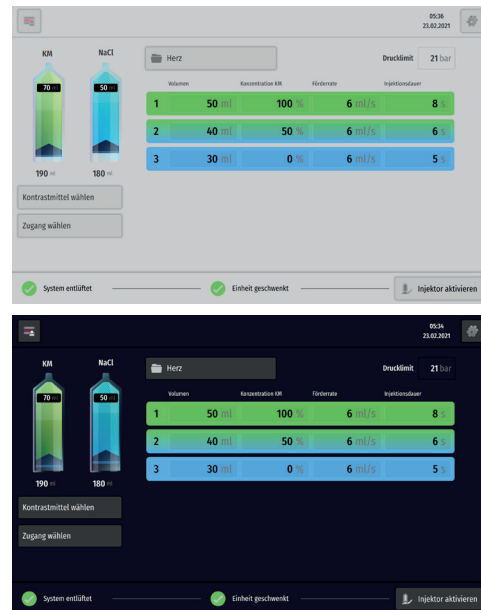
05:36
23.02.2021

KM NaCl

70 ml 50 ml

190 ml 180 ml

Herz

Drucklimit 21 bar

| | Volumen | Konzentration KM | Förderrate | Injektionsdauer |
|---|---|---|---|---|
| 1 | 50 ml | 100 % | 6 ml/s | 8 s |
| 2 | 40 ml | 50 % | 6 ml/s | 6 s |
| 3 | 30 ml | 0 % | 6 ml/s | 5 s |

Kontrastmittel wählen

Zugang wählen

System entlüftet

Einheit geschwenkt

Injektor aktivieren

05:34
23.02.2021

KM NaCl

70 ml 50 ml

190 ml 180 ml

Herz

Drucklimit 21 bar

| | Volumen | Konzentration KM | Förderrate | Injektionsdauer |
|---|---|---|---|---|
| 1 | 50 ml | 100 % | 6 ml/s | 8 s |
| 2 | 40 ml | 50 % | 6 ml/s | 6 s |
| 3 | 30 ml | 0 % | 6 ml/s | 5 s |

Kontrastmittel wählen

Zugang wählen

System entlüftet

Einheit geschwenkt

Injektor aktivieren